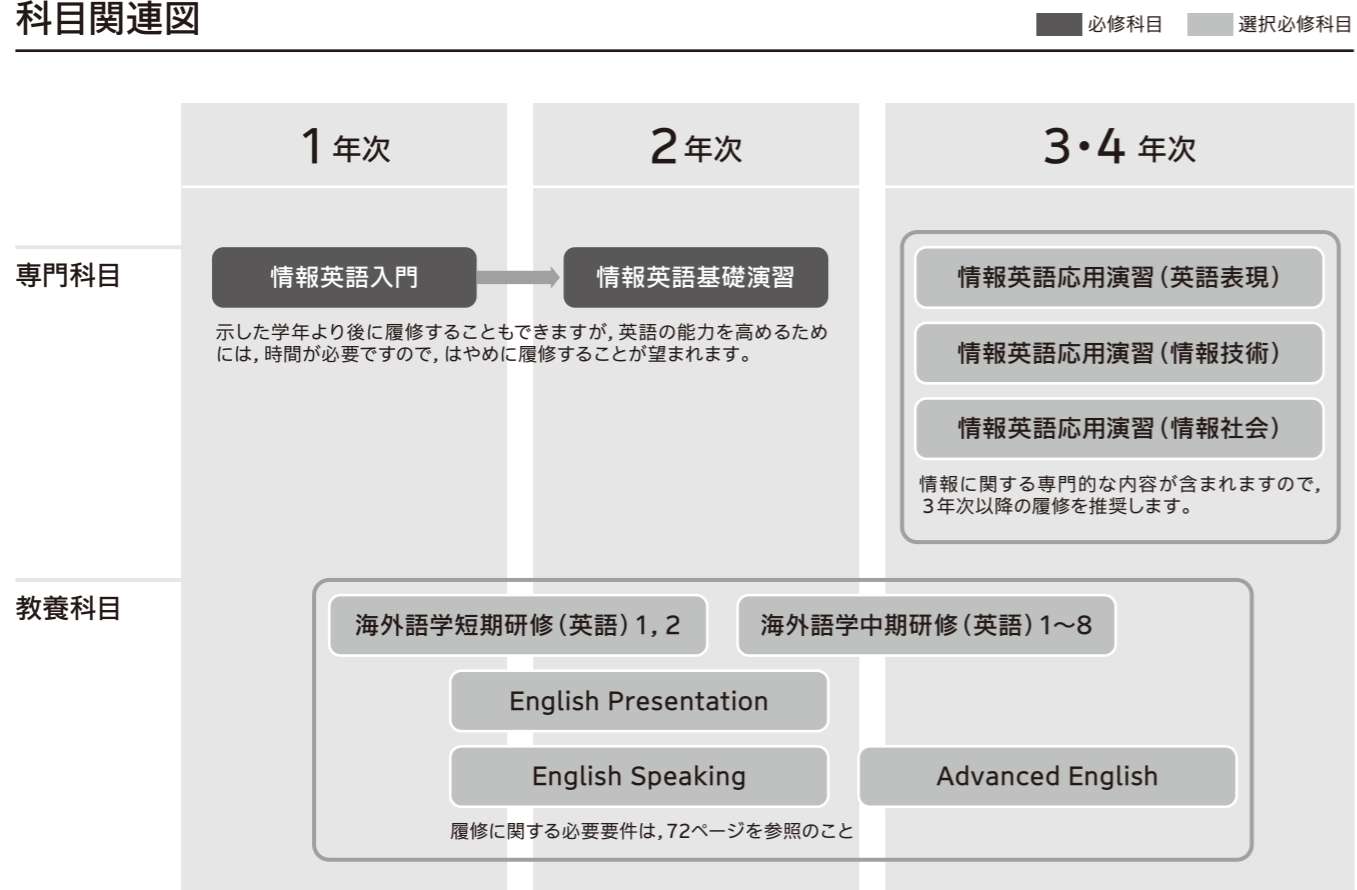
科目関連図

必修科目 選択必修科目

1年次

2年次

3・4年次

専門科目

情報英語入門

情報英語基礎演習

示した学年より後に履修することもできますが，英語の能力を高めるためには，時間が必要ですので，はやめに履修することが望まれます。

情報英語応用演習（英語表現）

情報英語応用演習（情報技術）

情報英語応用演習（情報社会）

情報に関する専門的な内容が含まれますので，3年次以降の履修を推奨します。

教養科目

海外語学短期研修（英語）1，2

海外語学中期研修（英語）1〜8

English Presentation

English Speaking

Advanced English

履修に関する必要要件は，72ページを参照のこと